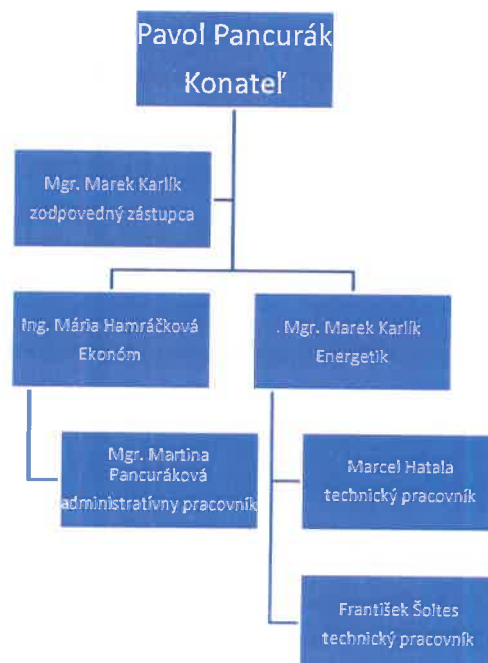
Pavol Pancurák
Konateľ

Mgr. Marek Karlík
zodpovedný zástupca

Ing. Mária Hamráčková
Ekonóm

. Mgr. Marek Karlík
Energetik

Mgr. Martina
Pancuráková
administratívny pracovník

Marcel Hatala
technický pracovník

František Šoltes
technický pracovník